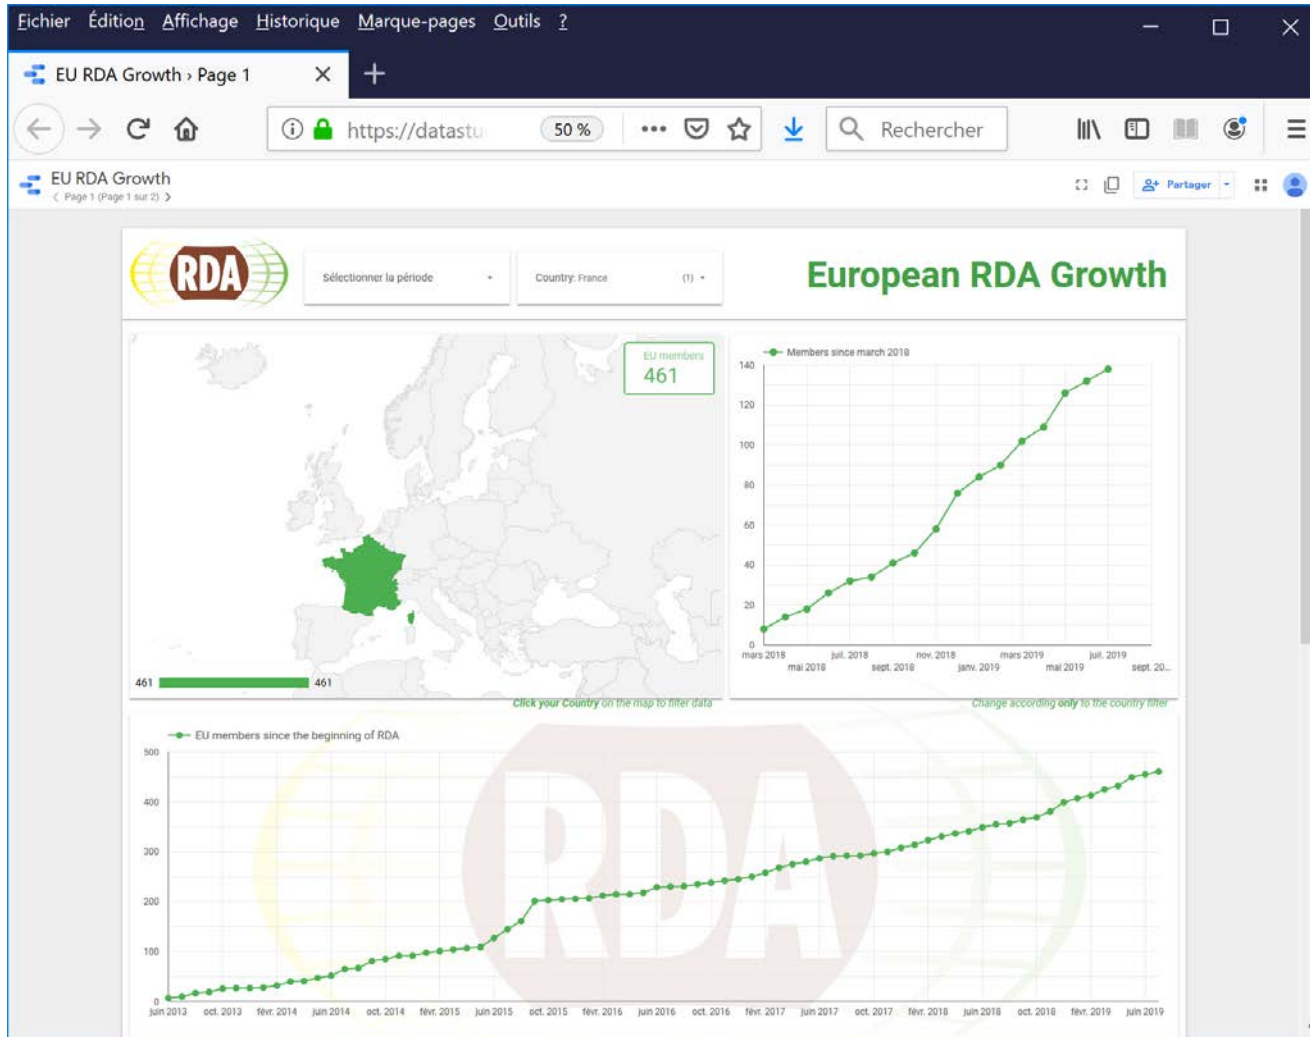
Fichier Édition Affichage Historique Marque-pages Outils ?

EU RDA Growth › Page 1

https://datastu

50 %

Rechercher

EU RDA Growth
‹ Page 1 (Page 1 sur 2) ›

Partager

RDA

Sélectionner la période

Country: France (1)

European RDA Growth

EU members
461

461 461

Click your Country on the map to filter data

Members since march 2018

140
120
100
80
60
40
20
0

mars 2018 mai 2018 juil. 2018 sept. 2018 nov. 2018 janv. 2019 mars 2019 mai 2019 juil. 2019 sept. 20...

Change according only to the country filter

EU members since the beginning of RDA

500
400
300
200
100
0

juin 2013 oct. 2013 févr. 2014 juin 2014 oct. 2014 févr. 2015 juin 2015 oct. 2015 févr. 2016 juin 2016 oct. 2016 févr. 2017 juin 2017 oct. 2017 févr. 2018 juin 2018 oct. 2018 févr. 2019 juin 2019